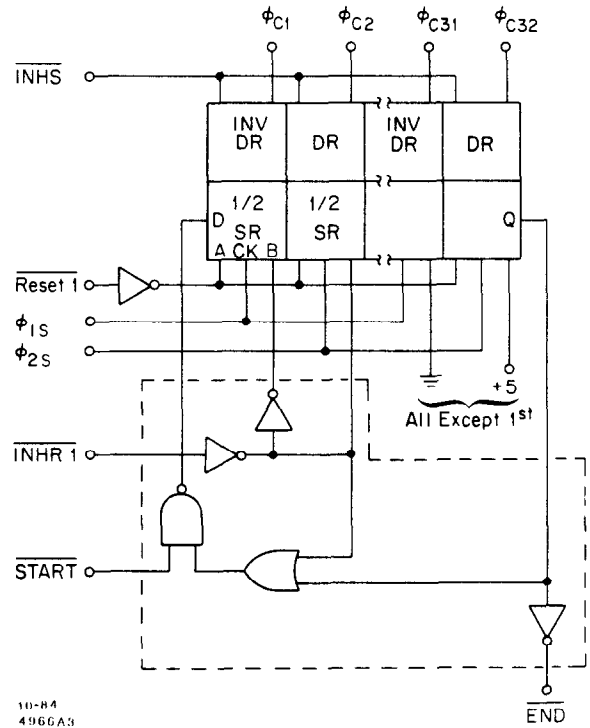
$\phi_{C1}$ $\phi_{C2}$ $\phi_{C31}$ $\phi_{C32}$

$\overline{\text{INHS}}$

INV DR

DR

INV DR

DR

D

1/2 SR

A CK B

1/2 SR

Q

$\overline{\text{Reset 1}}$

$\phi_{1S}$

$\phi_{2S}$

+5

All Except 1st

$\overline{\text{INHR 1}}$

$\overline{\text{START}}$

$\overline{\text{END}}$

10-84
4966A3